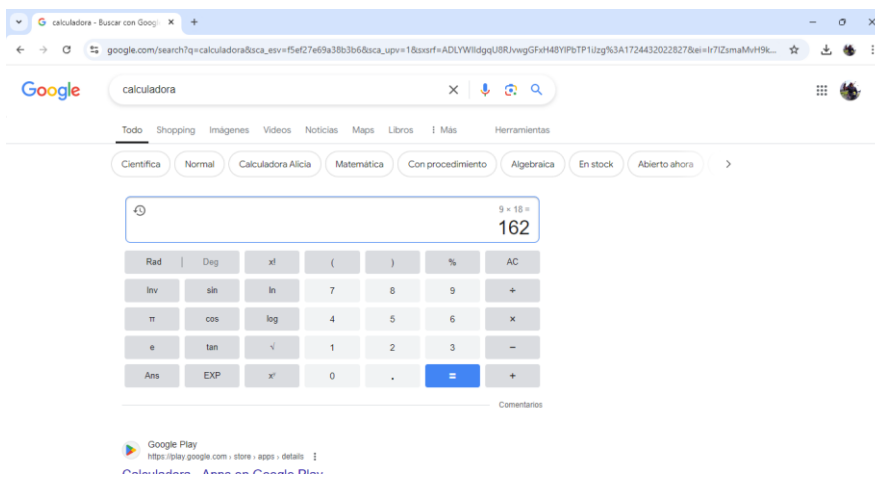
calculadora - Buscar con Googl ×  +

google.com/search?q=calculadora&sca_esv=f5ef27e69a38b3b6&sca_upv=1&sxsrf=ADLYWIIdgqU8RJvwgGFxH48YIPbTP1iJzg%3A1724432022827&ei=Ir7IZsmaMvH9k...

Google

calculadora

Todo  Shopping  Imágenes  Videos  Noticias  Maps  Libros  ⋮ Más  Herramientas

Científica  Normal  Calculadora Alicia  Matemática  Con procedimiento  Algebraica  En stock  Abierto ahora

9 × 18 =
162

| Rad \| Deg | x! | ( | ) | % | AC |
|---|---|---|---|---|---|
| Inv | sin | ln | 7 | 8 | 9 | ÷ |
| π | cos | log | 4 | 5 | 6 | × |
| e | tan | √ | 1 | 2 | 3 | − |
| Ans | EXP | $x^y$ | 0 | . | = | + |

Comentarios

Google Play
https://play.google.com › store › apps › details ⋮
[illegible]